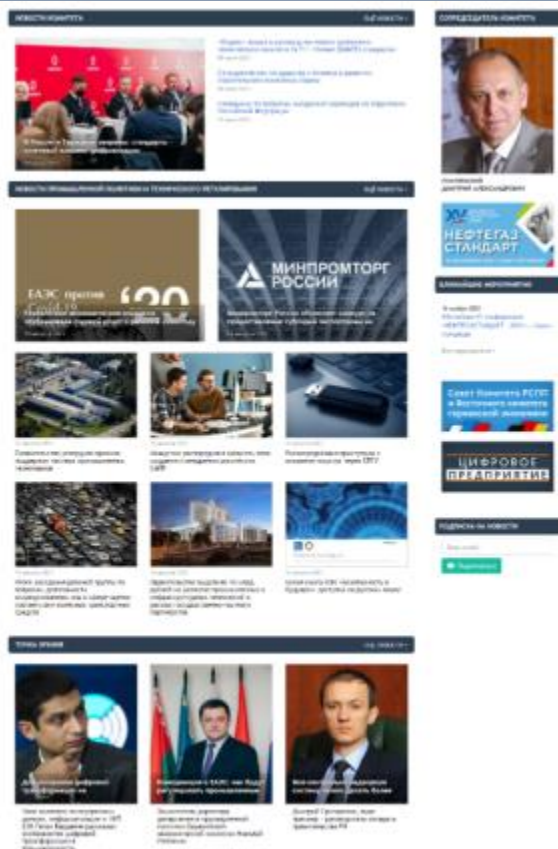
НОВОСТИ КОМИТЕТА

ВСЕ НОВОСТИ

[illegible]

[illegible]

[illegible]

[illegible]

СОПРЕДСЕДАТЕЛЬ КОМИТЕТА

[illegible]

НЕФТЕГАЗ СТАНДАРТ

НОВОСТИ ПРОМЫШЛЕННОЙ ПОЛИТИКИ И ТЕХНИЧЕСКОГО РЕГУЛИРОВАНИЯ

ВСЕ НОВОСТИ

ЕАЭС против '20

МИНПРОМТОРГ РОССИИ

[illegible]

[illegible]

БЛИЖАЙШИЕ МЕРОПРИЯТИЯ

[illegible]

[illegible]

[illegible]

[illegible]

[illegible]

Совет Комитета РСПП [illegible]

ЦИФРОВОЕ ПРЕДПРИЯТИЕ

ПОДПИСКА НА НОВОСТИ

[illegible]

Подписаться

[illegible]

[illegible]

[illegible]

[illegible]

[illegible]

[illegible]

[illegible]

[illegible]

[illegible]

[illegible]